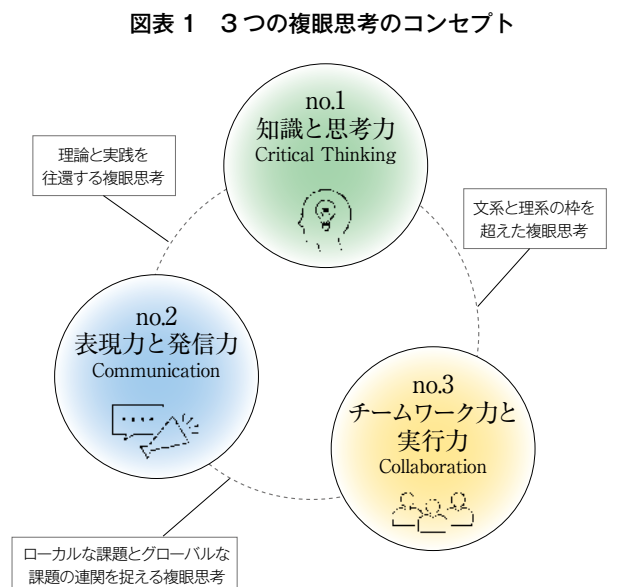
図表１　３つの複眼思考のコンセプト

理論と実践を往還する複眼思考

no.1
知識と思考力
Critical Thinking

文系と理系の枠を超えた複眼思考

no.2
表現力と発信力
Communication

no.3
チームワーク力と実行力
Collaboration

ローカルな課題とグローバルな課題の連関を捉える複眼思考